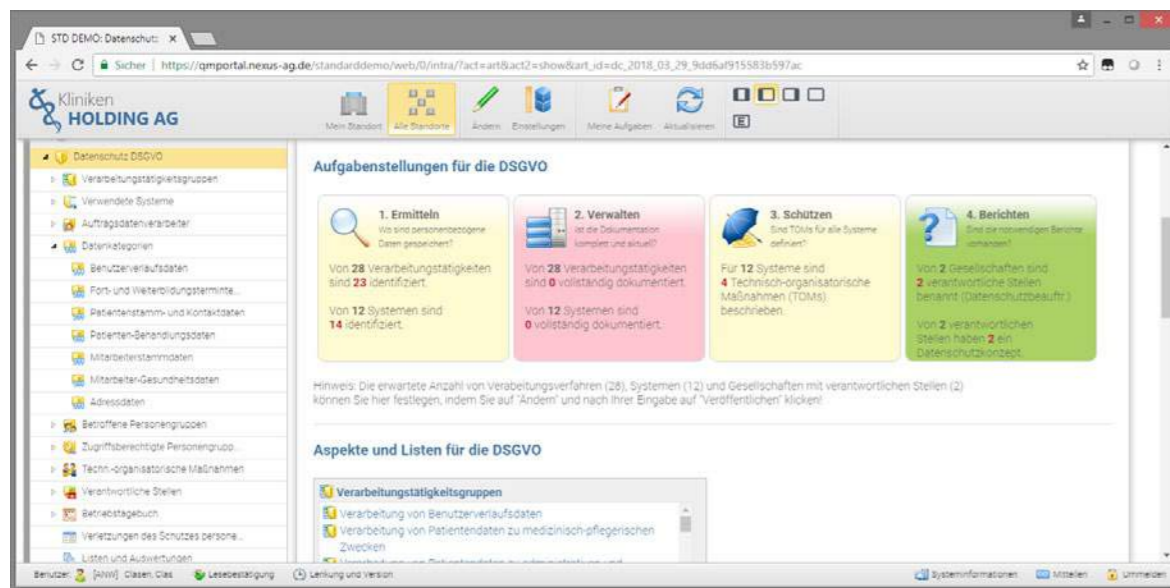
STD DEMO: Datenschut: ×

Sicher | https://qmportal.nexus-ag.de/standarddemo/web/0/intra/?act=art&act2=show&art_id=dc_2018_03_29_9dd6af915583b597ac

Kliniken HOLDING AG

Mein Standort | Alle Standorte | Ändern | Einstellungen | Meine Aufgaben | Aktualisieren

Datenschutz DSGVO
Verarbeitungstätigkeitsgruppen
Verwendete Systeme
Auftragsdatenverarbeiter
Datenkategorien
Benutzerverlaufsdaten
Fort- und Weiterbildungstermine...
Patientenstamm- und Kontaktdaten
Patienten-Behandlungsdaten
Mitarbeiterstammdaten
Mitarbeiter-Gesundheitsdaten
Adressdaten
Betroffene Personengruppen
Zugriffsberechtigte Personengrupp...
Techn.-organisatorische Maßnahmen
Verantwortliche Stellen
Betriebstagebuch
Verletzungen des Schutzes persone...
Listen und Auswertungen

Aufgabenstellungen für die DSGVO

1. Ermitteln
Wo sind personenbezogene Daten gespeichert?
Von 28 Verarbeitungstätigkeiten sind 23 identifiziert.
Von 12 Systemen sind 14 identifiziert.

2. Verwalten
Ist die Dokumentation komplett und aktuell?
Von 28 Verarbeitungstätigkeiten sind 0 vollständig dokumentiert.
Von 12 Systemen sind 0 vollständig dokumentiert.

3. Schützen
Sind TOMs für alle Systeme definiert?
Für 12 Systeme sind 4 Technisch-organisatorische Maßnahmen (TOMs) beschrieben.

4. Berichten
Sind die notwendigen Berichte vorhanden?
Von 2 Gesellschaften sind 2 verantwortliche Stellen benannt (Datenschutzbeauftr.)
Von 2 verantwortlichen Stellen haben 2 ein Datenschutzkonzept.

Hinweis: Die erwartete Anzahl von Verabeitungsverfahren (28), Systemen (12) und Gesellschaften mit verantwortlichen Stellen (2) können Sie hier festlegen, indem Sie auf "Ändern" und nach Ihrer Eingabe auf "Veröffentlichen" klicken!

Aspekte und Listen für die DSGVO

Verarbeitungstätigkeitsgruppen
Verarbeitung von Benutzerverlaufsdaten
Verarbeitung von Patientendaten zu medizinisch-pflegerischen Zwecken
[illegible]

Benutzer: [ANW] Clasen, Clas | Lesebestätigung | Lenkung und Version | Systeminformationen | Mitteilen | Ummelden